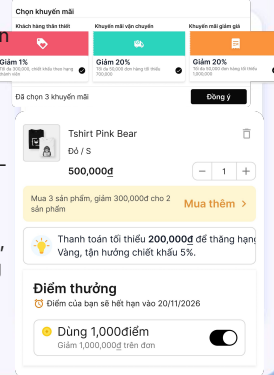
Chọn khuyến mãi

Khách hàng thân thiết
Giảm 1%
Tối đa 100,000, chiết khấu theo hạng thành viên

Khuyến mãi vận chuyển
Giảm 20%
Tối đa 50,000 đơn hàng tối thiểu 700,000

Khuyến mãi giảm giá
Giảm 20%
Tối đa 50,000 đơn hàng tối thiểu 1,000,000

Đã chọn 3 khuyến mãi
Đồng ý

Tshirt Pink Bear
Đỏ / S
500,000đ
− 1 +

Mua 3 sản phẩm, giảm 300,000đ cho 2 sản phẩm
Mua thêm >

Thanh toán tối thiểu 200,000đ để thăng hạng Vàng, tận hưởng chiết khấu 5%.

Điểm thưởng
Điểm của bạn sẽ hết hạn vào 20/11/2026

Dùng 1,000điểm
Giảm 1,000,000đ trên đơn